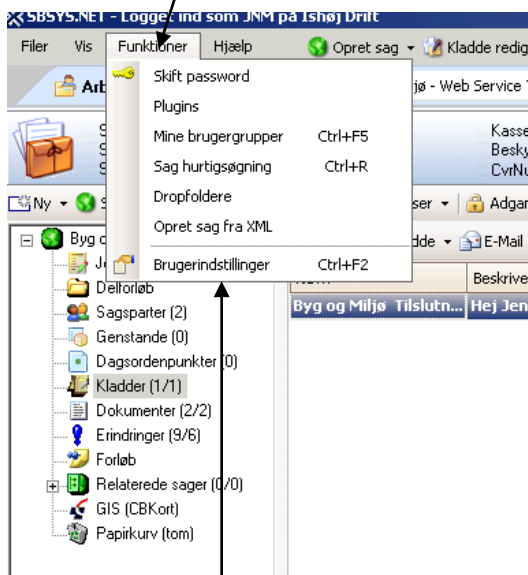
SBSYS.NET - Logget ind som JNM på Ishøj Drift

Filer Vis Funktioner Hjælp Opret sag Kladde redig

Arb jø - Web Service

Skift password
Plugins
Mine brugergrupper Ctrl+F5
Sag hurtigsøgning Ctrl+R
Dropfoldere
Opret sag fra XML
Brugerindstillinger Ctrl+F2

Kasse
Besky
CvrNu

Ny ser Adgan

dde E-Mail

Beskrive

Byg og Miljø Tilslutn... Hej Jen

Byg o
Je
Delforløb
Sagsparter (2)
Genstande (0)
Dagsordenpunkter (0)
Kladder (1/1)
Dokumenter (2/2)
Erindringer (9/6)
Forløb
Relaterede sager (0/0)
GIS (CBKort)
Papirkurv (tom)